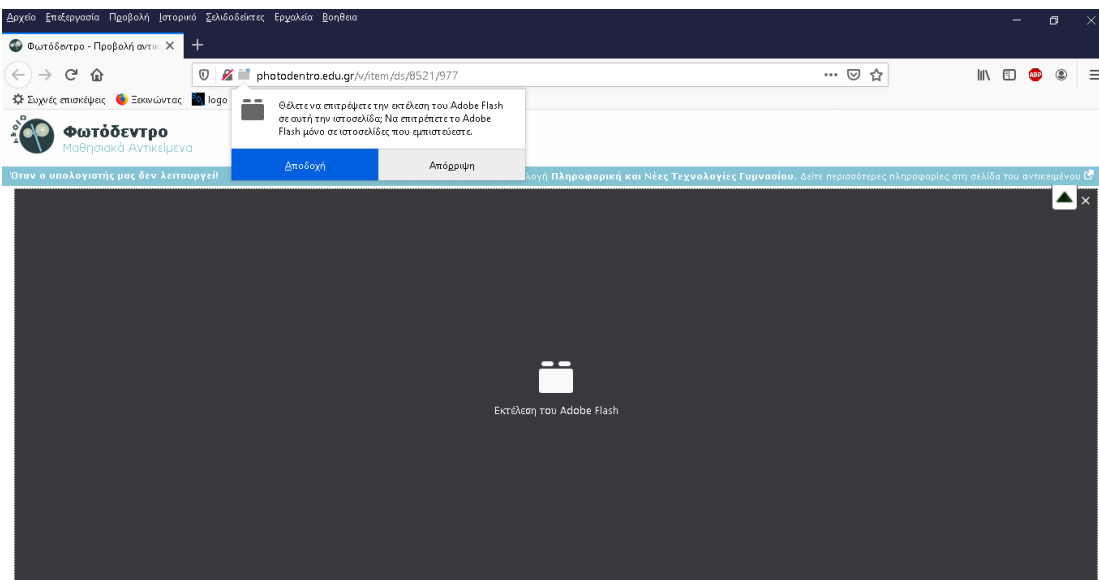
Αρχείο Επεξεργασία Προβολή Ιστορικό Σελιδοδείκτες Εργαλεία Βοήθεια

Φωτόδεντρο - Προβολή αντικ

photodentro.edu.gr/v/item/ds/8521/977

Συχνές επισκέψεις Ξεκινώντας logo

Φωτόδεντρο
Μαθησιακά Αντικείμενα

Θέλετε να επιτρέψετε την εκτέλεση του Adobe Flash σε αυτή την ιστοσελίδα; Να επιτρέπετε το Adobe Flash μόνο σε ιστοσελίδες που εμπιστεύεστε.

Αποδοχή

Απόρριψη

Όταν ο υπολογιστής μας δεν λειτουργεί!

λογή Πληροφορική και Νέες Τεχνολογίες Γυμνασίου. Δείτε περισσότερες πληροφορίες στη σελίδα του αντικειμένου

Εκτέλεση του Adobe Flash